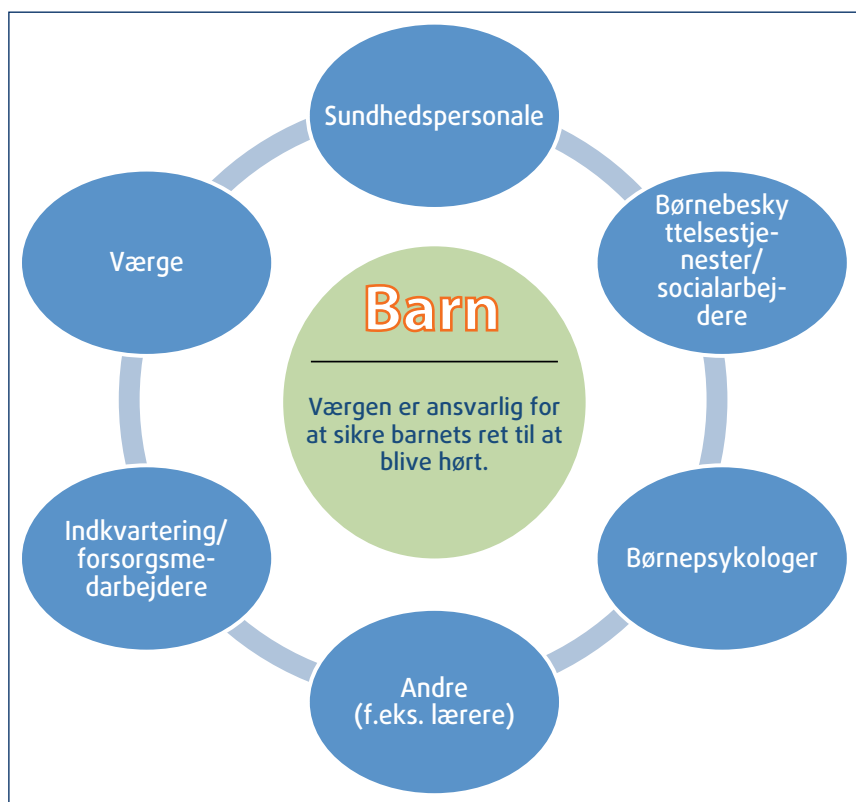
Sundhedspersonale

Børnebesky ttelsestjenester/ socialarbejdere

Børnepsykologer

Andre (f.eks. lærere)

Indkvartering/ forsorgsmedarbejdere

Værge

Barn

Værgen er ansvarlig for at sikre barnets ret til at blive hørt.